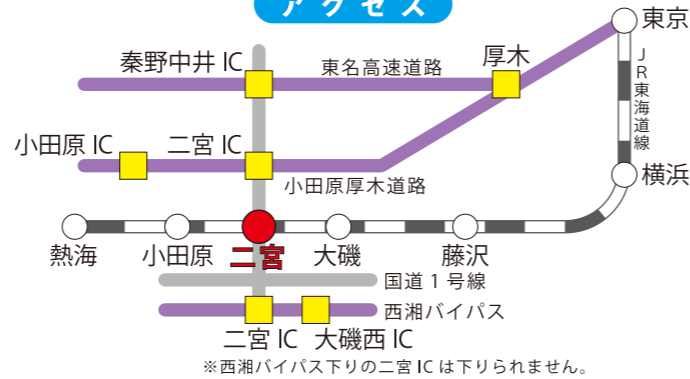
アクセス

東京

秦野中井 IC

東名高速道路

厚木

JR東海道線

小田原 IC

二宮 IC

横浜

小田原厚木道路

熱海

小田原

二宮

大磯

藤沢

国道 1 号線

西湘バイパス

二宮 IC

大磯西 IC

※西湘バイパス下りの二宮 IC は下りられません。